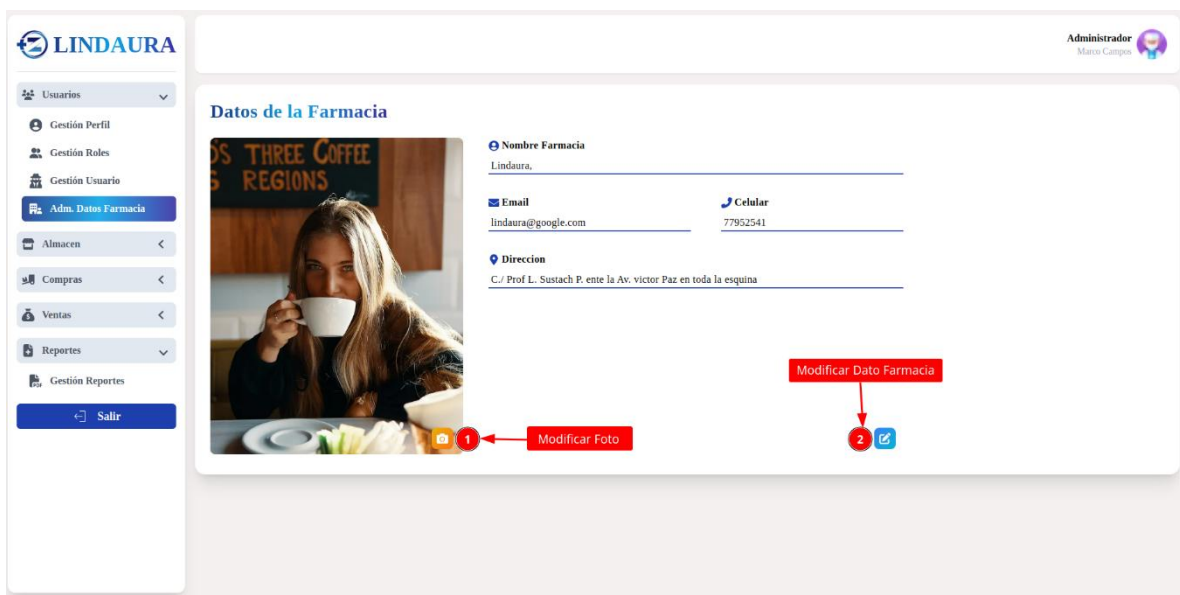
LINDAURA

Usuarios
Gestión Perfil
Gestión Roles
Gestión Usuario
Adm. Datos Farmacia
Almacen
Compras
Ventas
Reportes
Gestión Reportes
Salir

Administrador
Marco Campos

Datos de la Farmacia

ÓS THREE COFFEE
S REGIONS

Nombre Farmacia
Lindaura,

Email
lindaura@google.com

Celular
77952541

Direccion
C./ Prof L. Sustach P. ente la Av. victor Paz en toda la esquina

Modificar Dato Farmacia

1 Modificar Foto

2